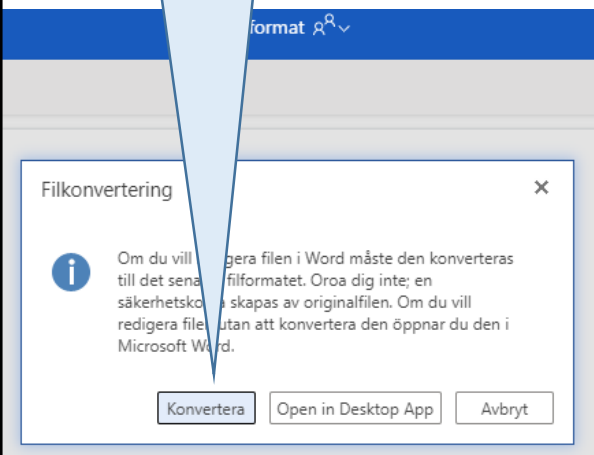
format

Filkonvertering

×

Om du vill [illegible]igera filen i Word måste den konverteras till det sena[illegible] filformatet. Oroa dig inte; en säkerhetsko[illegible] skapas av originalfilen. Om du vill redigera file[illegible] utan att konvertera den öppnar du den i Microsoft Word.

Konvertera

Open in Desktop App

Avbryt